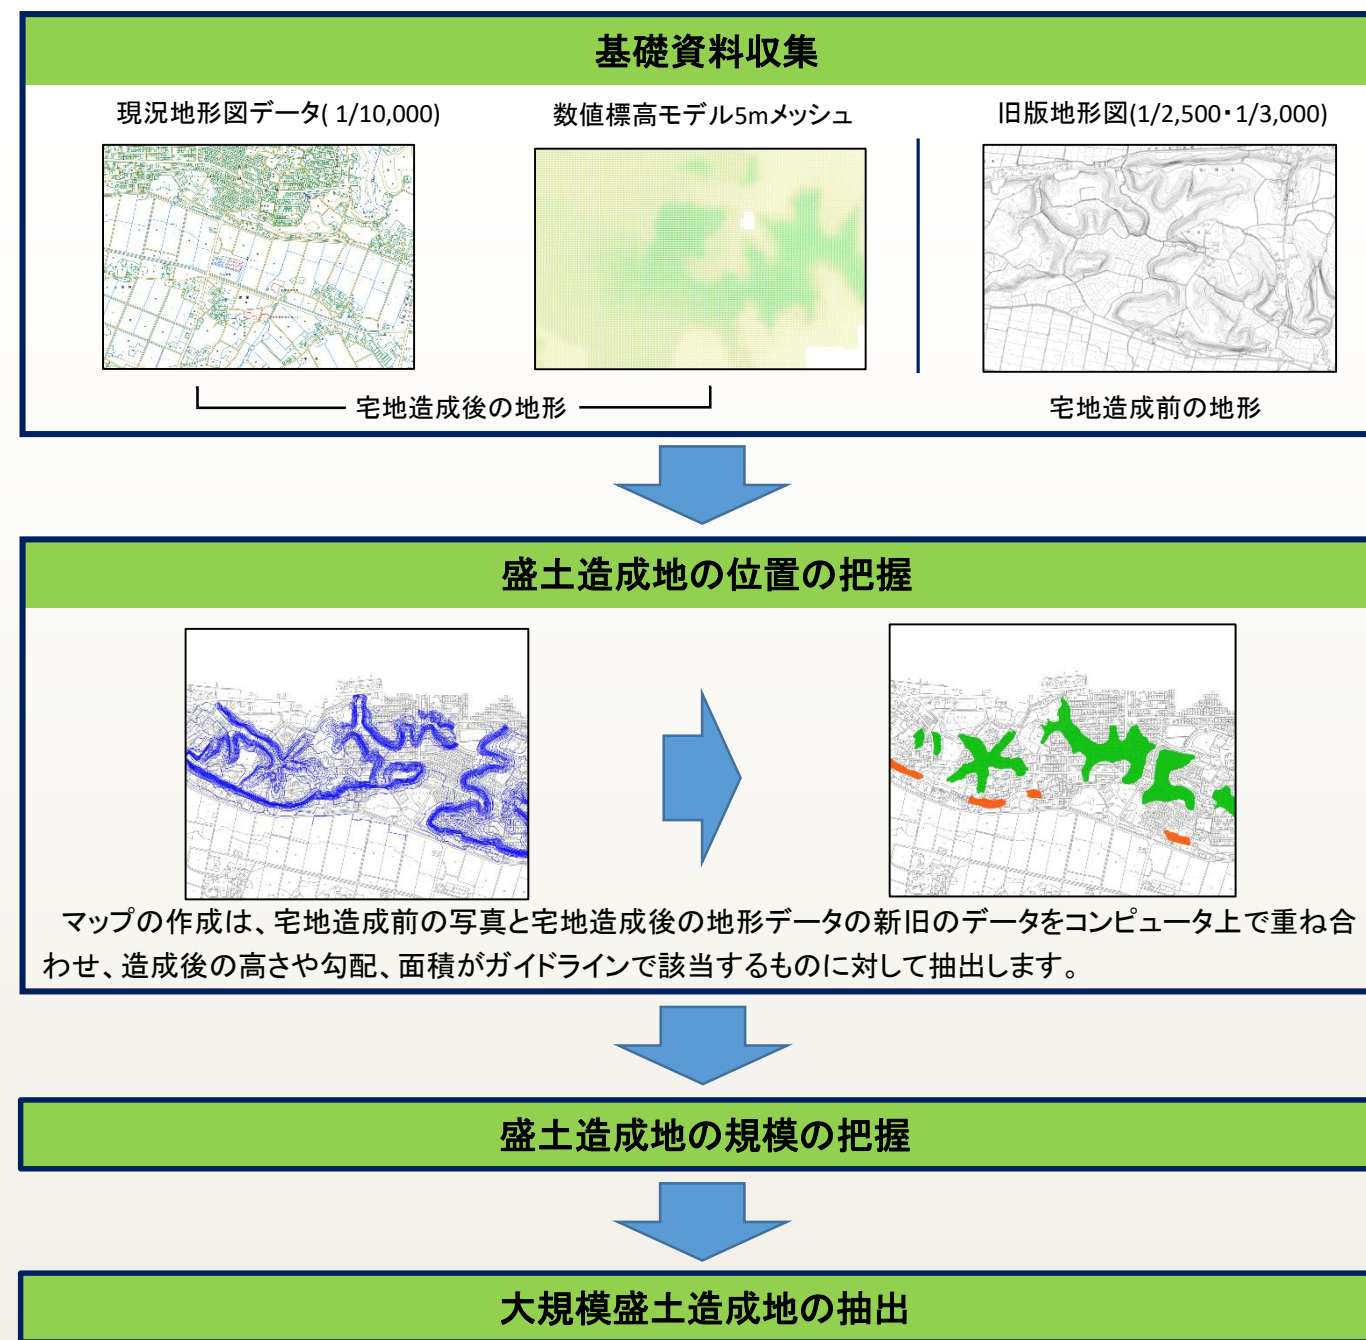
基礎資料収集

現況地形図データ( 1/10,000)

数値標高モデル5mメッシュ

旧版地形図(1/2,500・1/3,000)

宅地造成後の地形

宅地造成前の地形

盛土造成地の位置の把握

マップの作成は、宅地造成前の写真と宅地造成後の地形データの新旧のデータをコンピュータ上で重ね合わせ、造成後の高さや勾配、面積がガイドラインで該当するものに対して抽出します。

盛土造成地の規模の把握

大規模盛土造成地の抽出